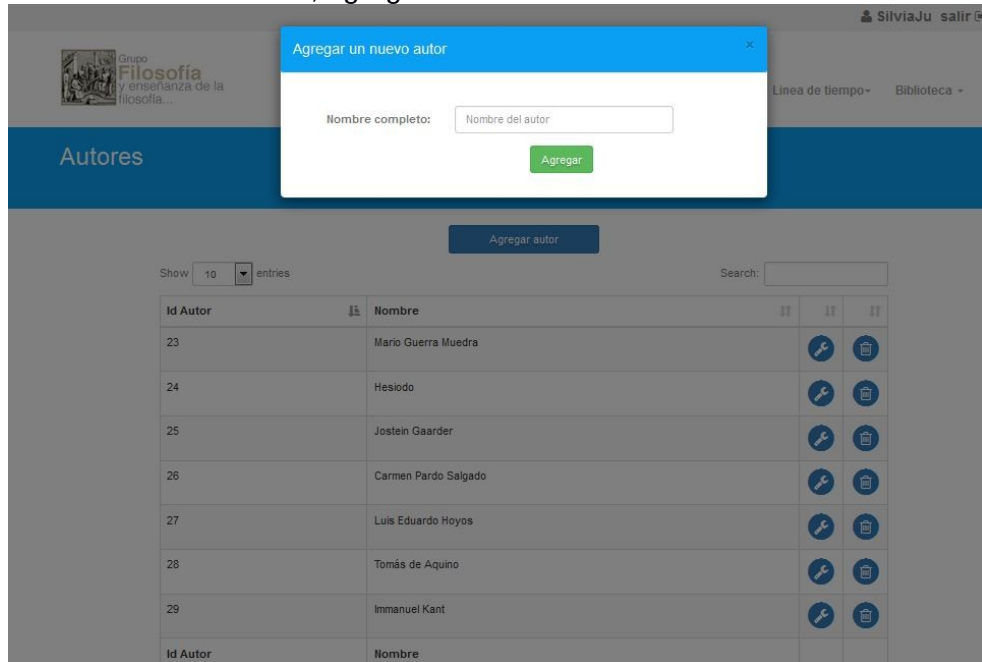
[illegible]

SilviaJu salir

Grupo Filosofía y enseñanza de la filosofía...

Linea de tiempo Biblioteca

Autores

Agregar un nuevo autor ×

Nombre completo: Nombre del autor

Agregar

Agregar autor

Show 10 entries

Search:

| Id Autor | Nombre | | |
|---|---|---|---|
| 23 | Mario Guerra Muedra | | |
| 24 | Hesiodo | | |
| 25 | Jostein Gaarder | | |
| 26 | Carmen Pardo Salgado | | |
| 27 | Luis Eduardo Hoyos | | |
| 28 | Tomás de Aquino | | |
| 29 | Immanuel Kant | | |
| Id Autor | Nombre | | |